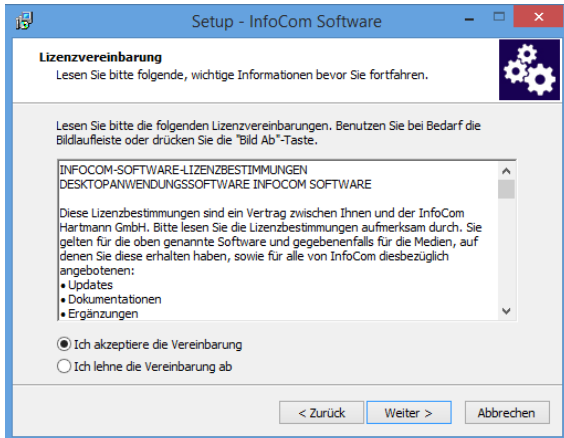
Setup - InfoCom Software

Lizenzvereinbarung
Lesen Sie bitte folgende, wichtige Informationen bevor Sie fortfahren.

Lesen Sie bitte die folgenden Lizenzvereinbarungen. Benutzen Sie bei Bedarf die Bildlaufleiste oder drücken Sie die "Bild Ab"-Taste.

INFOCOM-SOFTWARE-LIZENZBESTIMMUNGEN
DESKTOPANWENDUNGSSOFTWARE INFOCOM SOFTWARE

Diese Lizenzbestimmungen sind ein Vertrag zwischen Ihnen und der InfoCom Hartmann GmbH. Bitte lesen Sie die Lizenzbestimmungen aufmerksam durch. Sie gelten für die oben genannte Software und gegebenenfalls für die Medien, auf denen Sie diese erhalten haben, sowie für alle von InfoCom diesbezüglich angebotenen:
• Updates
• Dokumentationen
• Ergänzungen

Ich akzeptiere die Vereinbarung
Ich lehne die Vereinbarung ab

< Zurück
Weiter >
Abbrechen